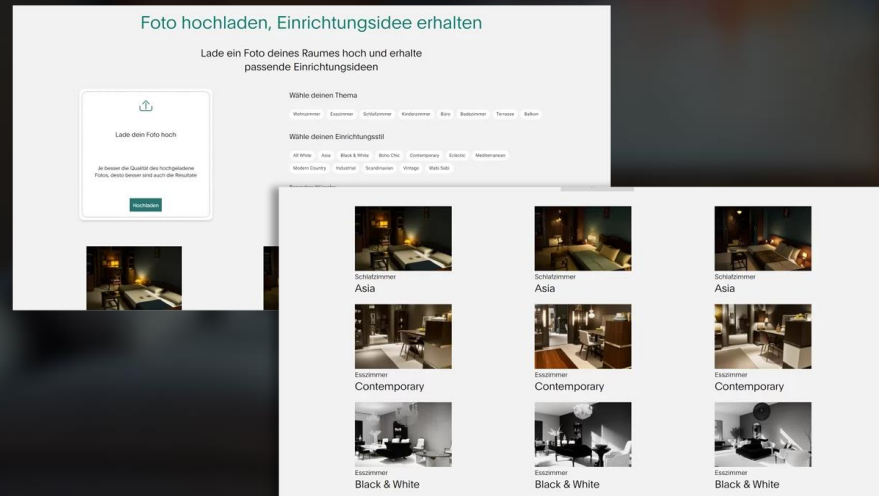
Foto hochladen, Einrichtungsidee erhalten

Lade ein Foto deines Raumes hoch und erhalte passende Einrichtungsideen

Lade dein Foto hoch

Je besser die Qualität des hochgeladene Fotos, desto besser sind auch die Resultate

Hochladen

Wähle deinen Thema

Wohnzimmer Esszimmer Schlafzimmer Kinderzimmer Büro Badezimmer Terrasse Balkon

Wähle deinen Einrichtungsstil

All White Asia Black & White Boho Chic Contemporary Eclectic Mediterranean Modern Country Industrial Scandinavian Vintage Wabi Sabi

Schlafzimmer
Asia

Schlafzimmer
Asia

Schlafzimmer
Asia

Esszimmer
Contemporary

Esszimmer
Contemporary

Esszimmer
Contemporary

Esszimmer
Black & White

Esszimmer
Black & White

Esszimmer
Black & White